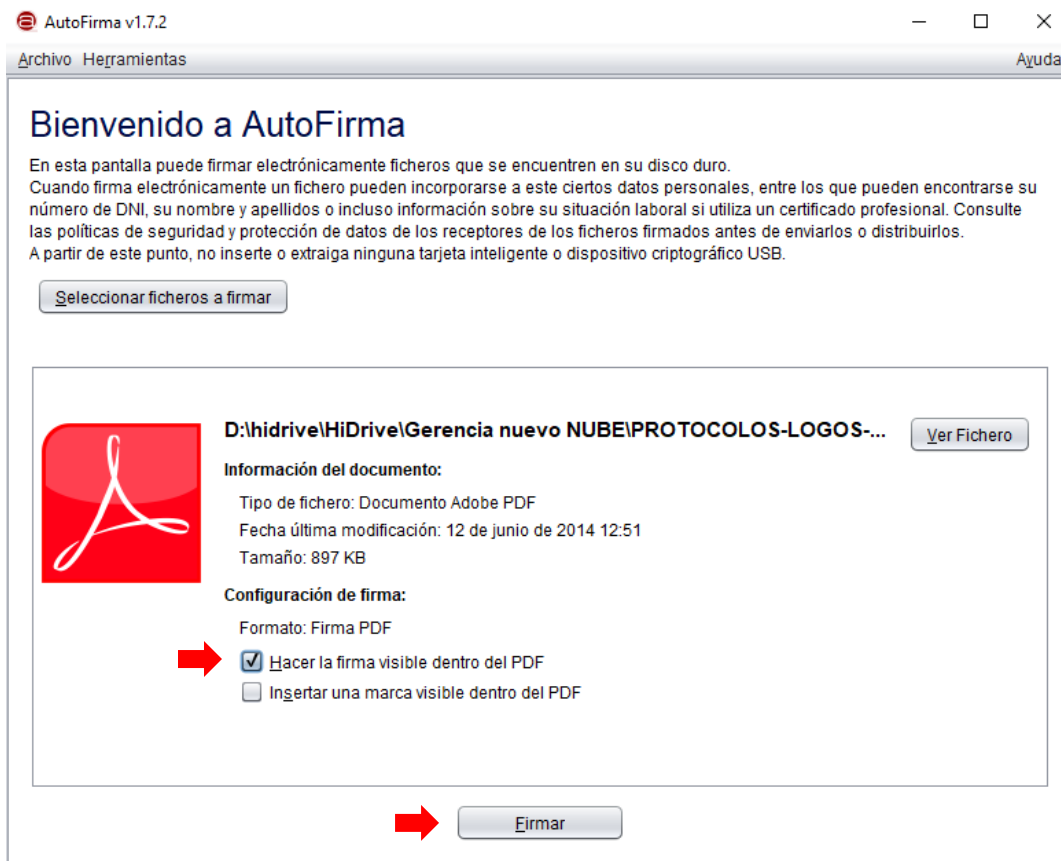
AutoFirma v1.7.2

Archivo Herramientas Ayuda

Bienvenido a AutoFirma

En esta pantalla puede firmar electrónicamente ficheros que se encuentren en su disco duro.
Cuando firma electrónicamente un fichero pueden incorporarse a este ciertos datos personales, entre los que pueden encontrarse su número de DNI, su nombre y apellidos o incluso información sobre su situación laboral si utiliza un certificado profesional. Consulte las políticas de seguridad y protección de datos de los receptores de los ficheros firmados antes de enviarlos o distribuirlos.
A partir de este punto, no inserte o extraiga ninguna tarjeta inteligente o dispositivo criptográfico USB.

Seleccionar ficheros a firmar

D:\hidrive\HiDrive\Gerencia nuevo NUBE\PROTOCOLOS-LOGOS-...

Ver Fichero

Información del documento:

Tipo de fichero: Documento Adobe PDF

Fecha última modificación: 12 de junio de 2014 12:51

Tamaño: 897 KB

Configuración de firma:

Formato: Firma PDF

Hacer la firma visible dentro del PDF

Insertar una marca visible dentro del PDF

Firmar